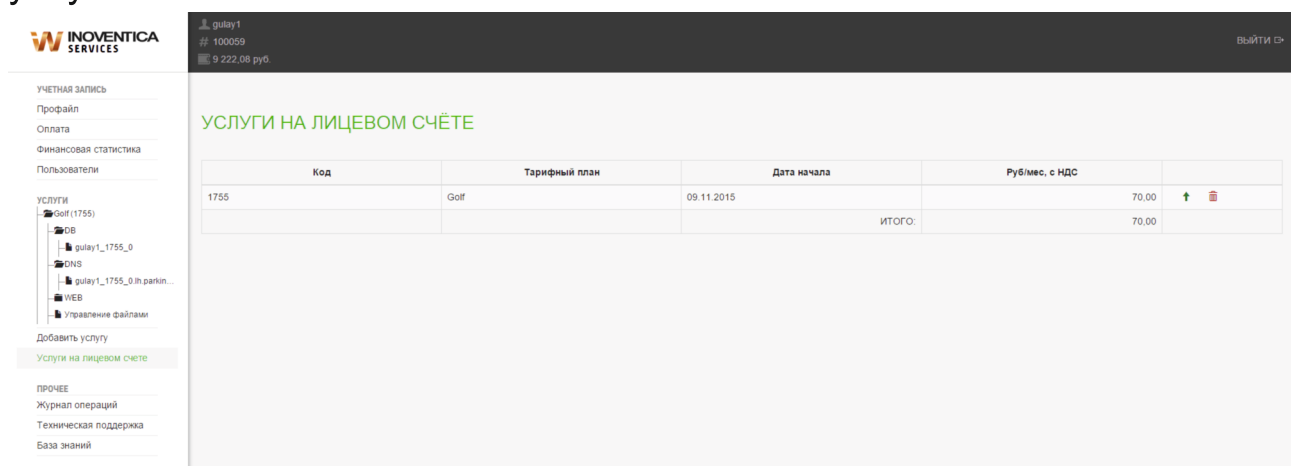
INOVENTICA SERVICES

gulay1
# 100059
9 222,08 руб.

ВЫЙТИ

УЧЕТНАЯ ЗАПИСЬ
Профайл
Оплата
Финансовая статистика
Пользователи

УСЛУГИ
Golf (1755)
DB
gulay1_1755_0
DNS
gulay1_1755_0.lh.parkin...
WEB
Управление файлами
Добавить услугу
Услуги на лицевом счете

ПРОЧЕЕ
Журнал операций
Техническая поддержка
База знаний

УСЛУГИ НА ЛИЦЕВОМ СЧЁТЕ

| Код | Тарифный план | Дата начала | Руб/мес, с НДС | |
|---|---|---|---|---|
| 1755 | Golf | 09.11.2015 | 70,00 | |
| | | ИТОГО: | 70,00 | |